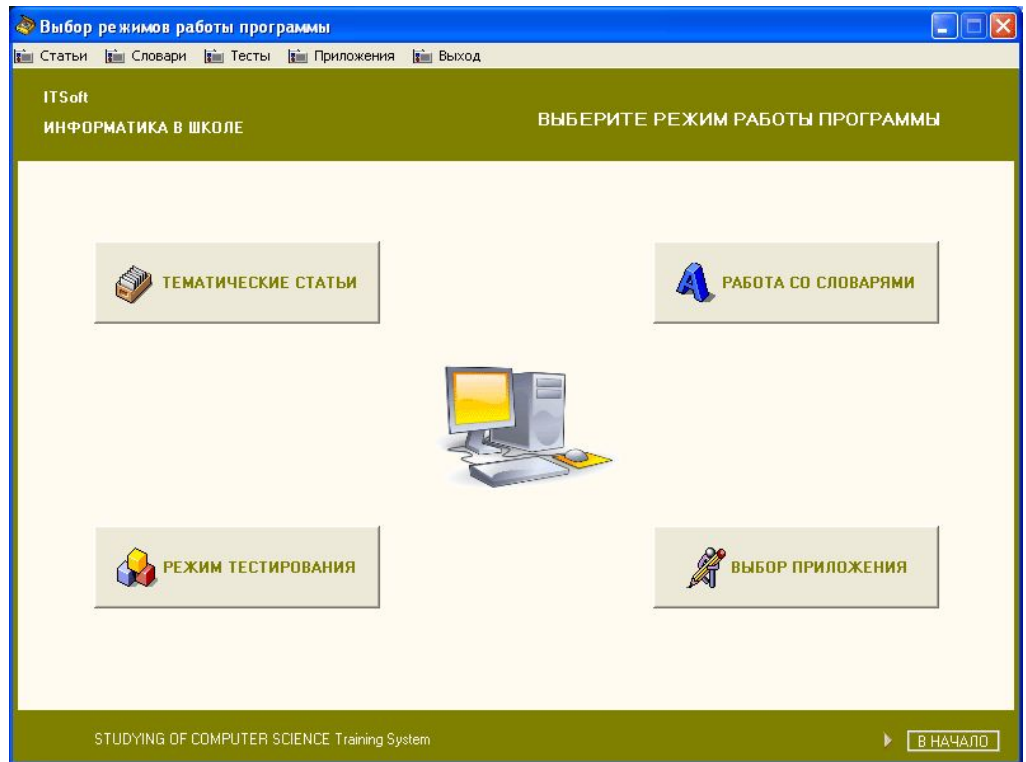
Выбор режимов работы программы

Статьи Словари Тесты Приложения Выход

ITSoft
ИНФОРМАТИКА В ШКОЛЕ

ВЫБЕРИТЕ РЕЖИМ РАБОТЫ ПРОГРАММЫ

ТЕМАТИЧЕСКИЕ СТАТЬИ

РАБОТА СО СЛОВАРЯМИ

РЕЖИМ ТЕСТИРОВАНИЯ

ВЫБОР ПРИЛОЖЕНИЯ

STUDYING OF COMPUTER SCIENCE Training System

В НАЧАЛО